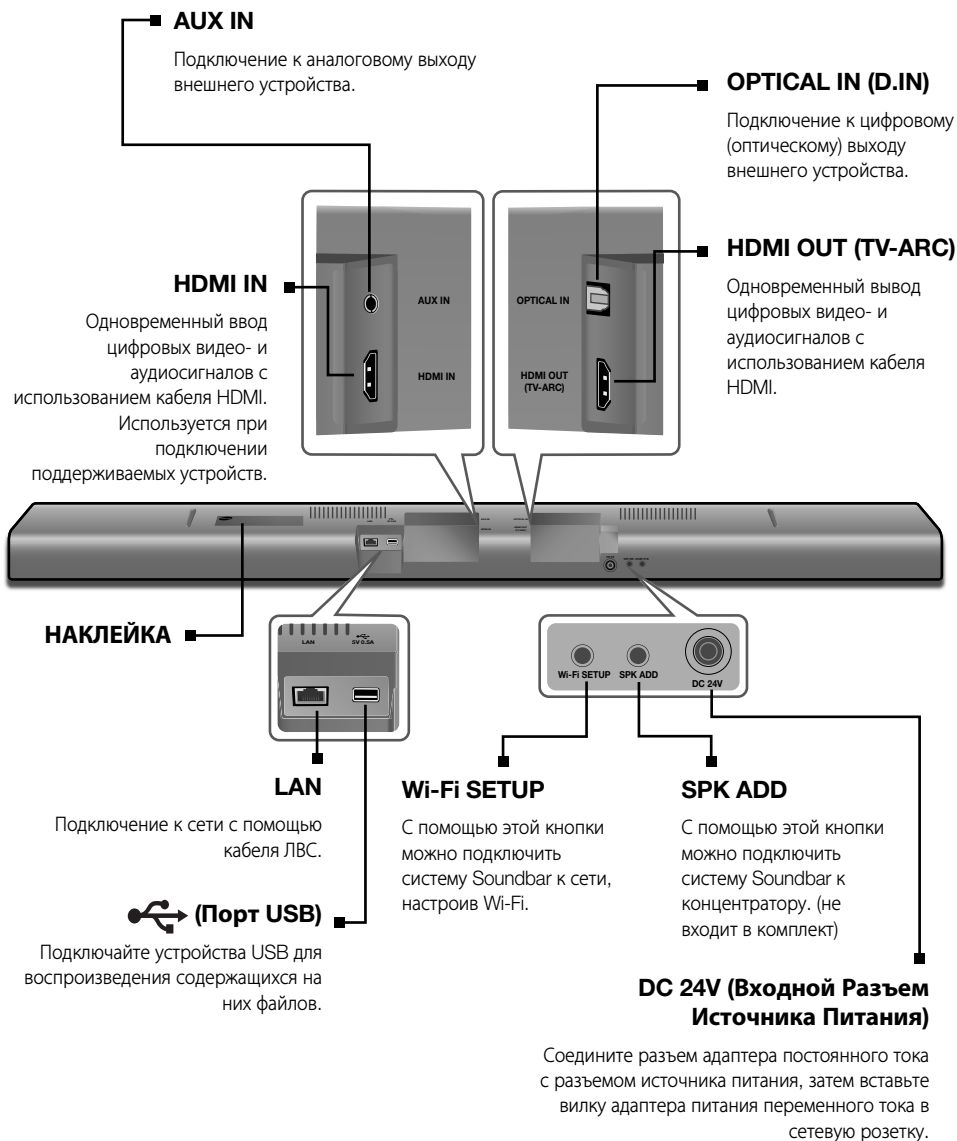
AUX IN

Подключение к аналоговому выходу внешнего устройства.

OPTICAL IN (D.IN)

Подключение к цифровому (оптическому) выходу внешнего устройства.

HDMI IN

Одновременный ввод цифровых видео- и аудиосигналов с использованием кабеля HDMI. Используется при подключении поддерживаемых устройств.

AUX IN

HDMI IN

OPTICAL IN

HDMI OUT (TV-ARC)

HDMI OUT (TV-ARC)

Одновременный вывод цифровых видео- и аудиосигналов с использованием кабеля HDMI.

НАКЛЕЙКА

LAN

5V 0.5A

Wi-Fi SETUP

SPK ADD

DC 24V

LAN

Подключение к сети с помощью кабеля ЛВС.

Wi-Fi SETUP

С помощью этой кнопки можно подключить систему Soundbar к сети, настроив Wi-Fi.

SPK ADD

С помощью этой кнопки можно подключить систему Soundbar к концентратору. (не входит в комплект)

(Порт USB)

Подключайте устройства USB для воспроизведения содержащихся на них файлов.

DC 24V (Входной Разъем Источника Питания)

Соедините разъем адаптера постоянного тока с разъемом источника питания, затем вставьте вилку адаптера питания переменного тока в сетевую розетку.